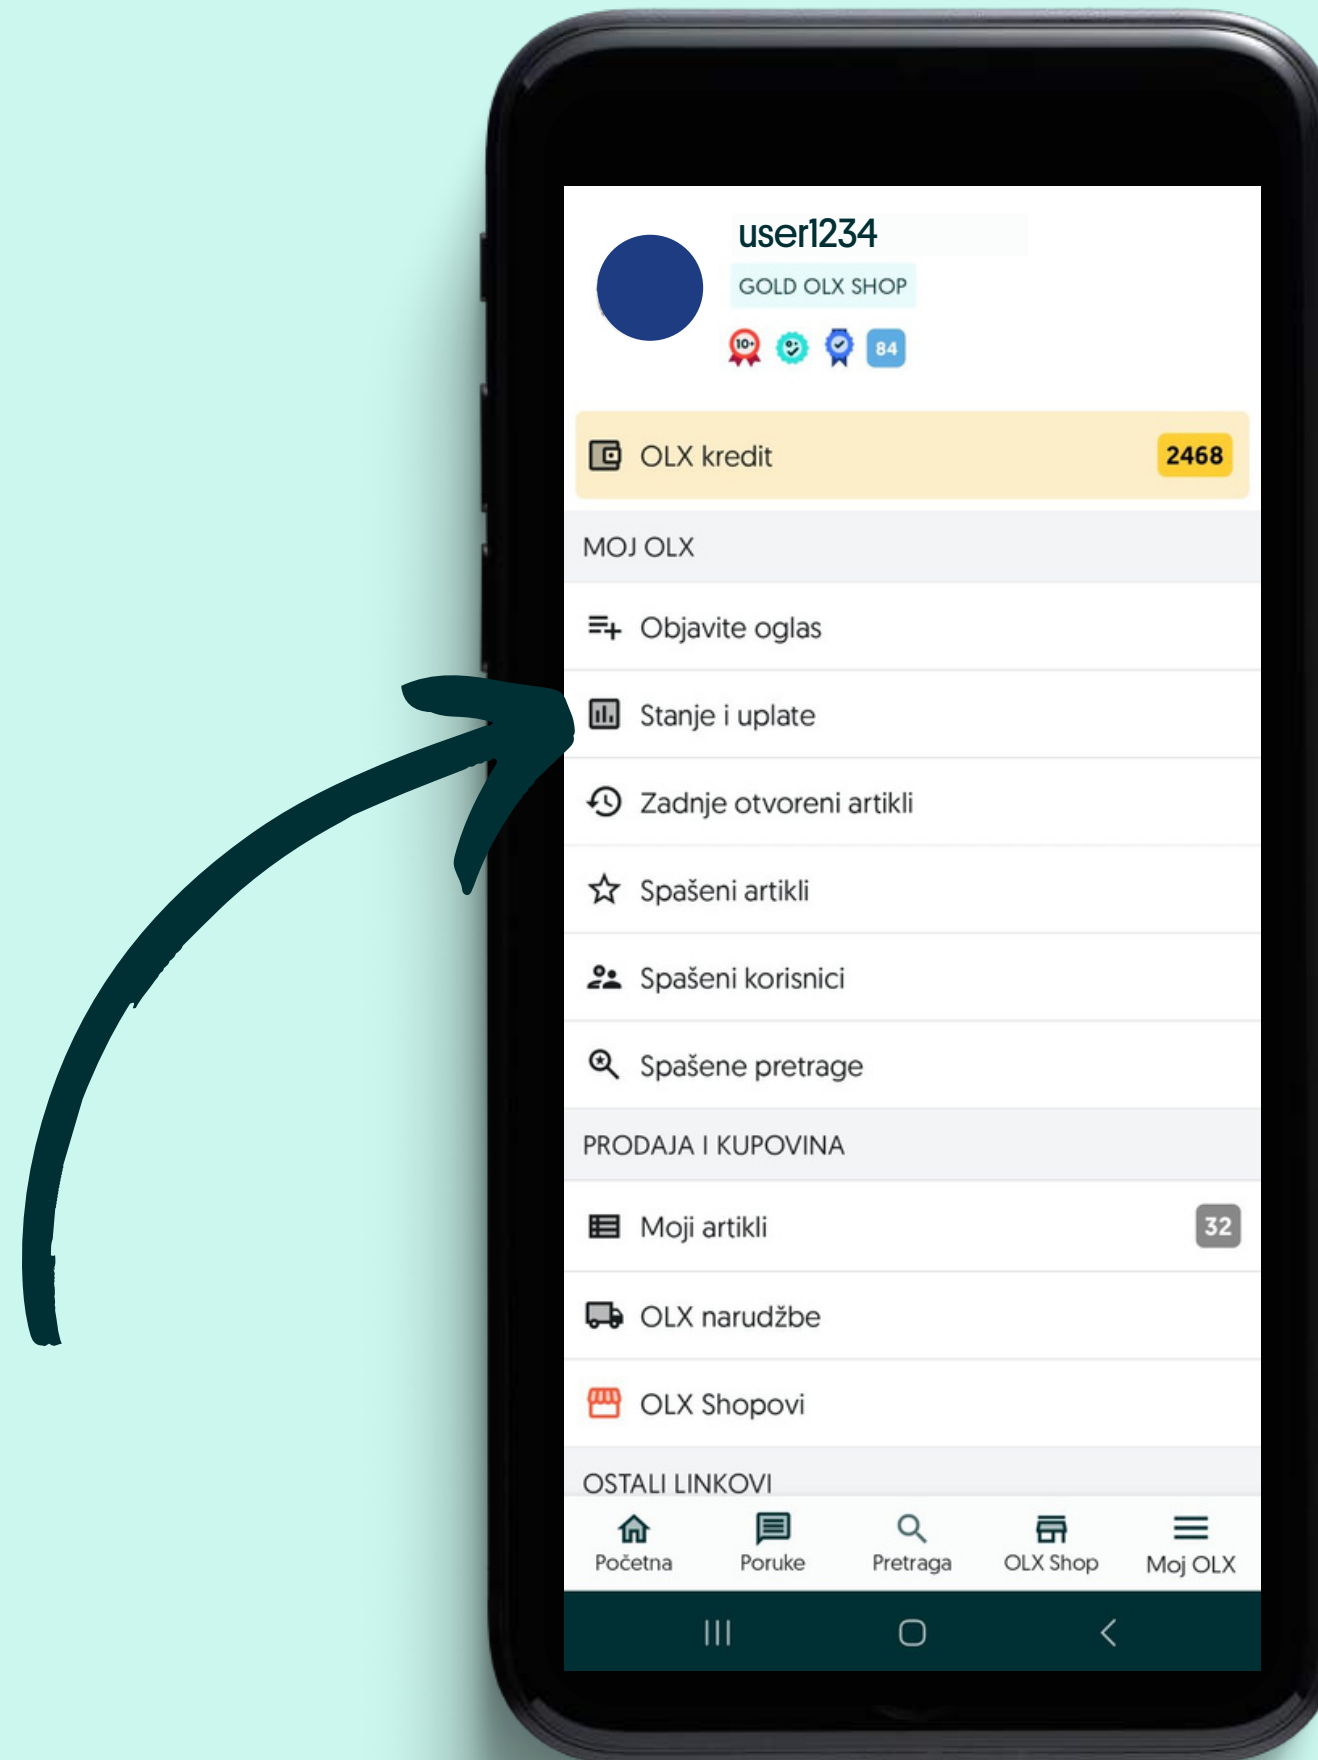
user1234

GOLD OLX SHOP

10+ 84

OLX kredit 2468

MOJ OLX

Objavite oglas

Stanje i uplate

Zadnje otvoreni artikli

Spašeni artikli

Spašeni korisnici

Spašene pretrage

PRODAJA I KUPOVINA

Moji artikli 32

OLX narudžbe

OLX Shopovi

OSTALI LINKOVI

Početna Poruke Pretraga OLX Shop Moj OLX